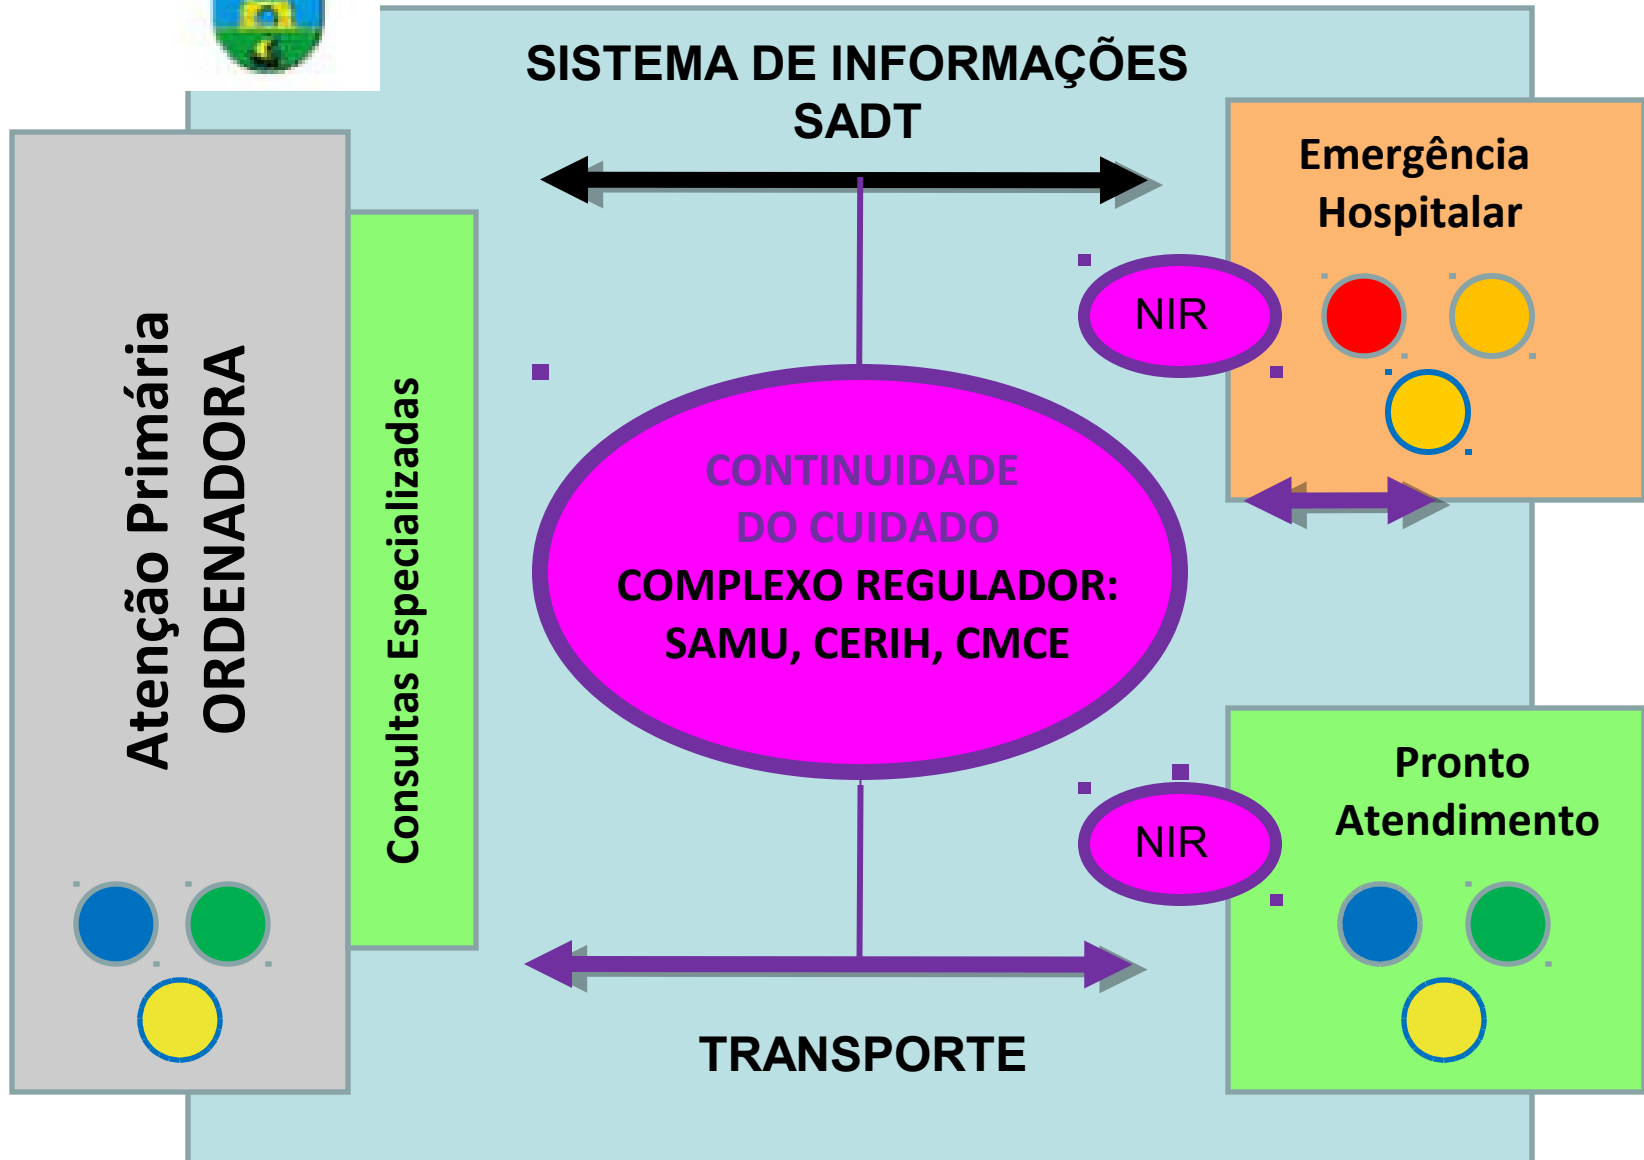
SISTEMA DE INFORMAÇÕES
SADT

Atenção Primária
ORDENADORA

Consultas Especializadas

CONTINUIDADE
DO CUIDADO
COMPLEXO REGULADOR:
SAMU, CERIH, CMCE

Emergência
Hospitalar

NIR

Pronto
Atendimento

NIR

TRANSPORTE